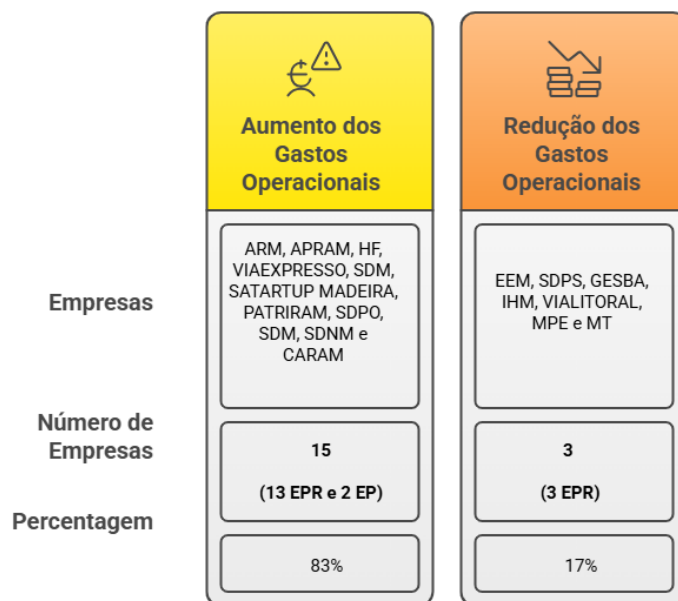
| | Aumento dos Gastos Operacionais | Redução dos Gastos Operacionais |
|---|---|---|
| Empresas | ARM, APRAM, HF, VIAEXPRESSO, SDM, SATARTUP MADEIRA, PATRIRAM, SDPO, SDM, SDNM e CARAM | EEM, SDPS, GESBA, IHM, VIALITORAL, MPE e MT |
| Número de Empresas | 15 (13 EPR e 2 EP) | 3 (3 EPR) |
| Percentagem | 83% | 17% |